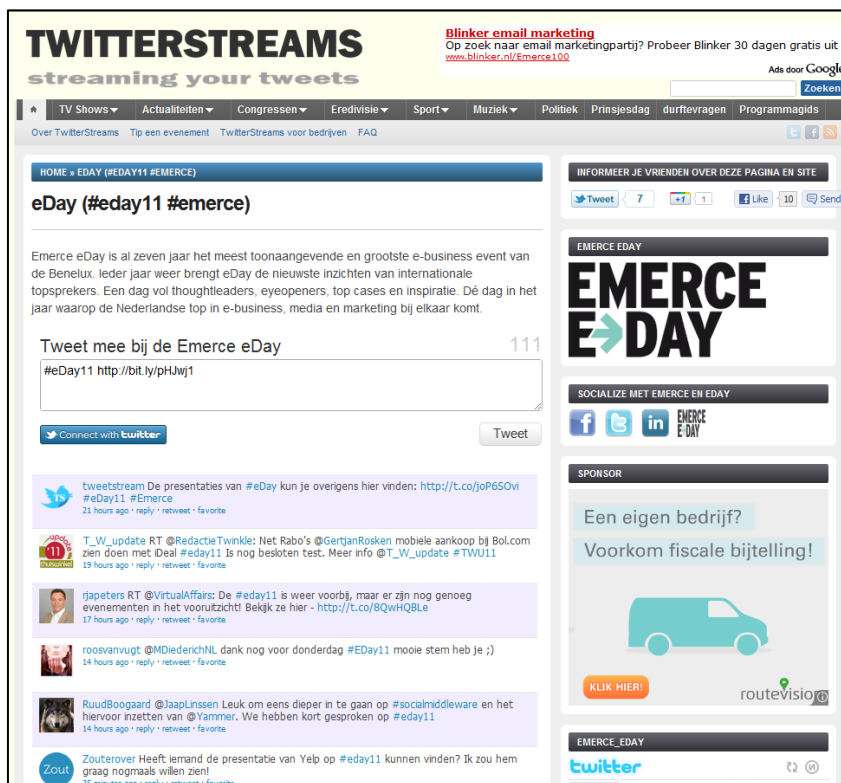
TWITTERSTREAMS
streaming your tweets

Blinker email marketing
Op zoek naar email marketingpartij? Probeer Blinker 30 dagen gratis uit
www.blinker.nl/Emerce100
Ads door Google
Zoeken

TV Shows Actualiteiten Congressen Eredivisie Sport Muziek Politiek Prinsjesdag durftevragen Programmagids

Over TwitterStreams Tip een evenement TwitterStreams voor bedrijven FAQ

HOME » EDAY (#EDAY11 #EMERCE)

eDay (#eday11 #emerce)

Emerce eDay is al zeven jaar het meest toonaangevende en grootste e-business event van de Benelux. Ieder jaar weer brengt eDay de nieuwste inzichten van internationale topsprekers. Een dag vol thoughtleaders, eyeopeners, top cases en inspiratie. Dé dag in het jaar waarop de Nederlandse top in e-business, media en marketing bij elkaar komt.

Tweet mee bij de Emerce eDay 111
#eDay11 http://bit.ly/pHJwj1
Connect with twitter
Tweet

tweetstream De presentaties van #eDay kun je overigens hier vinden: http://t.co/joP6SOvi #eDay11 #Emerce
21 hours ago · reply · retweet · favorite

T_W_update RT @RedactieTwinkle: Net Rabo's @GertjanRosken mobiele aankoop bij Bol.com zien doen met iDeal #eday11 Is nog besloten test. Meer info @T_W_update #TWU11
19 hours ago · reply · retweet · favorite

rjapeters RT @VirtualAffairs: De #eday11 is weer voorbij, maar er zijn nog genoeg evenementen in het vooruitzicht! Bekijk ze hier - http://t.co/8QwHQBLe
17 hours ago · reply · retweet · favorite

roosvanvugt @MDiederichNL dank nog voor donderdag #EDay11 mooie stem heb je ;)
14 hours ago · reply · retweet · favorite

RuudBoogaard @JaapLinssen Leuk om eens dieper in te gaan op #socialmiddleware en het hiervoor inzetten van @Yammer. We hebben kort gesproken op #eday11
14 hours ago · reply · retweet · favorite

Zout Zouterover Heeft iemand de presentatie van Yelp op #eday11 kunnen vinden? Ik zou hem graag nogmaals willen zien!
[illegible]

INFORMEER JE VRIENDEN OVER DEZE PAGINA EN SITE
Tweet 7 +1 1 Like 10 Send

EMERCE EDAY
EMERCE
EDAY

SOCIALIZE MET EMERCE EN EDAY
EMERCE EDAY

SPONSOR
Een eigen bedrijf?
Voorkom fiscale bijtelling!
KLIK HIER!
routevisio

EMERCE_EDAY
twitter